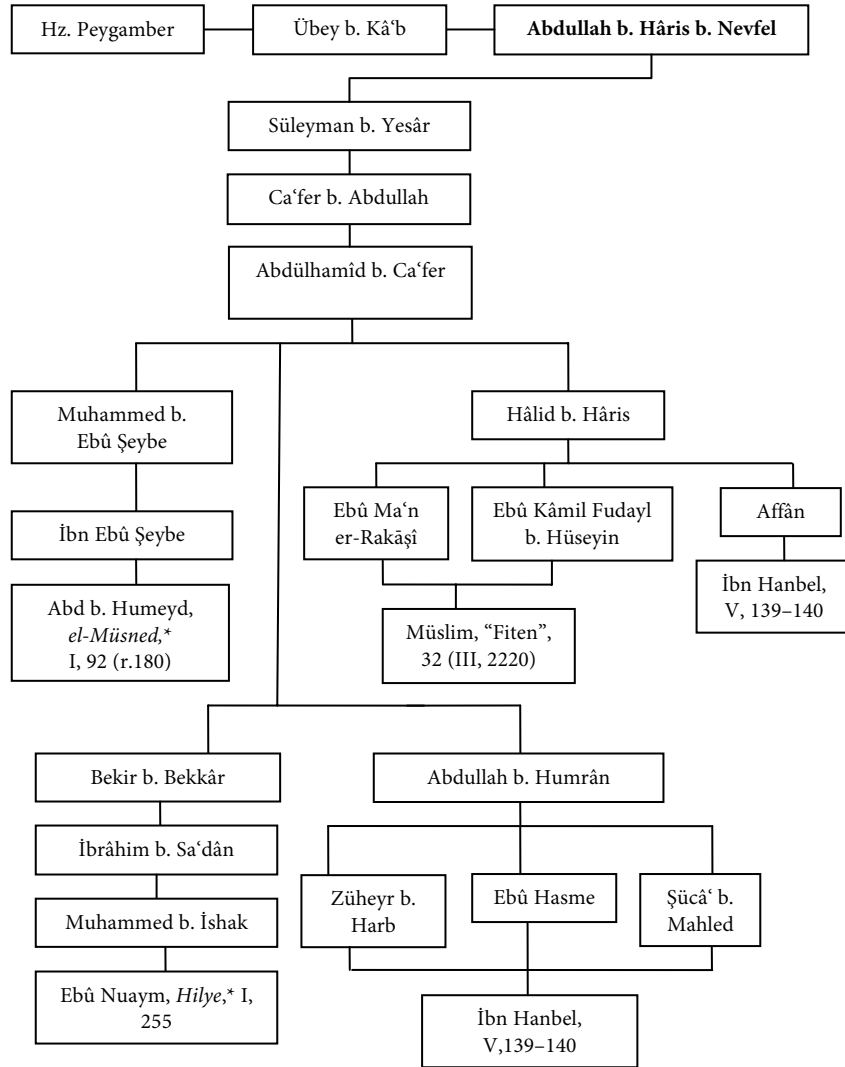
Hz. Peygamber

Übey b. Kâ'b

**Abdullah b. Hâris b. Nevfel**

Süleyman b. Yesâr

Ca'fer b. Abdullah

Abdülhamîd b. Ca'fer

Muhammed b. Ebû Şeybe

Hâlid b. Hâris

İbn Ebû Şeybe

Abd b. Humeyd, *el-Müsned*,* I, 92 (r.180)

Ebû Ma'n er-Rakâşî

Ebû Kâmil Fudayl b. Hüseyin

Affân

Müslim, "Fiten", 32 (III, 2220)

İbn Hanbel, V, 139–140

Bekir b. Bekkâr

Abdullah b. Humrân

İbrâhim b. Sa'dân

Muhammed b. İshak

Ebû Nuaym, *Hilye*,* I, 255

Züheyr b. Harb

Ebû Hasme

Şücâ' b. Mahled

İbn Hanbel, V,139–140